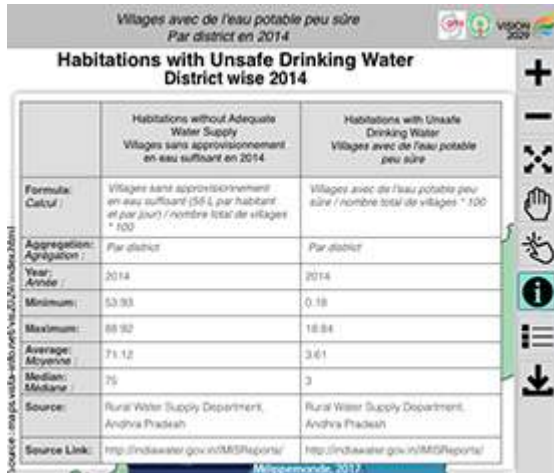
Villages avec de l'eau potable peu sûre
Par district en 2014

VISION 2029

Habitations with Unsafe Drinking Water
District wise 2014

| | Habitations without Adequate Water Supply Villages sans approvisionnement en eau suffisant en 2014 | Habitations with Unsafe Drinking Water Villages avec de l'eau potable peu sûre |
|---|---|---|
| Formula: Calcul : | Villages sans approvisionnement en eau suffisant (55 L par habitant et par jour) / nombre total de villages * 100 | Villages avec de l'eau potable peu sûre / nombre total de villages * 100 |
| Aggregation: Agrégation : | Par district | Par district |
| Year: Année : | 2014 | 2014 |
| Minimum: | 53.93 | 0.18 |
| Maximum: | 88.92 | 18.84 |
| Average: Moyenne : | 71.12 | 3.61 |
| Median: Médiane : | 75 | 3 |
| Source: | Rural Water Supply Department, Andhra Pradesh | Rural Water Supply Department, Andhra Pradesh |
| Source Link: | http://indiawater.gov.in/IMISReports/ | http://indiawater.gov.in/IMISReports/ |

Source : maps.vista-info.net/viz/UV/index.html

Millpemonde, 2017